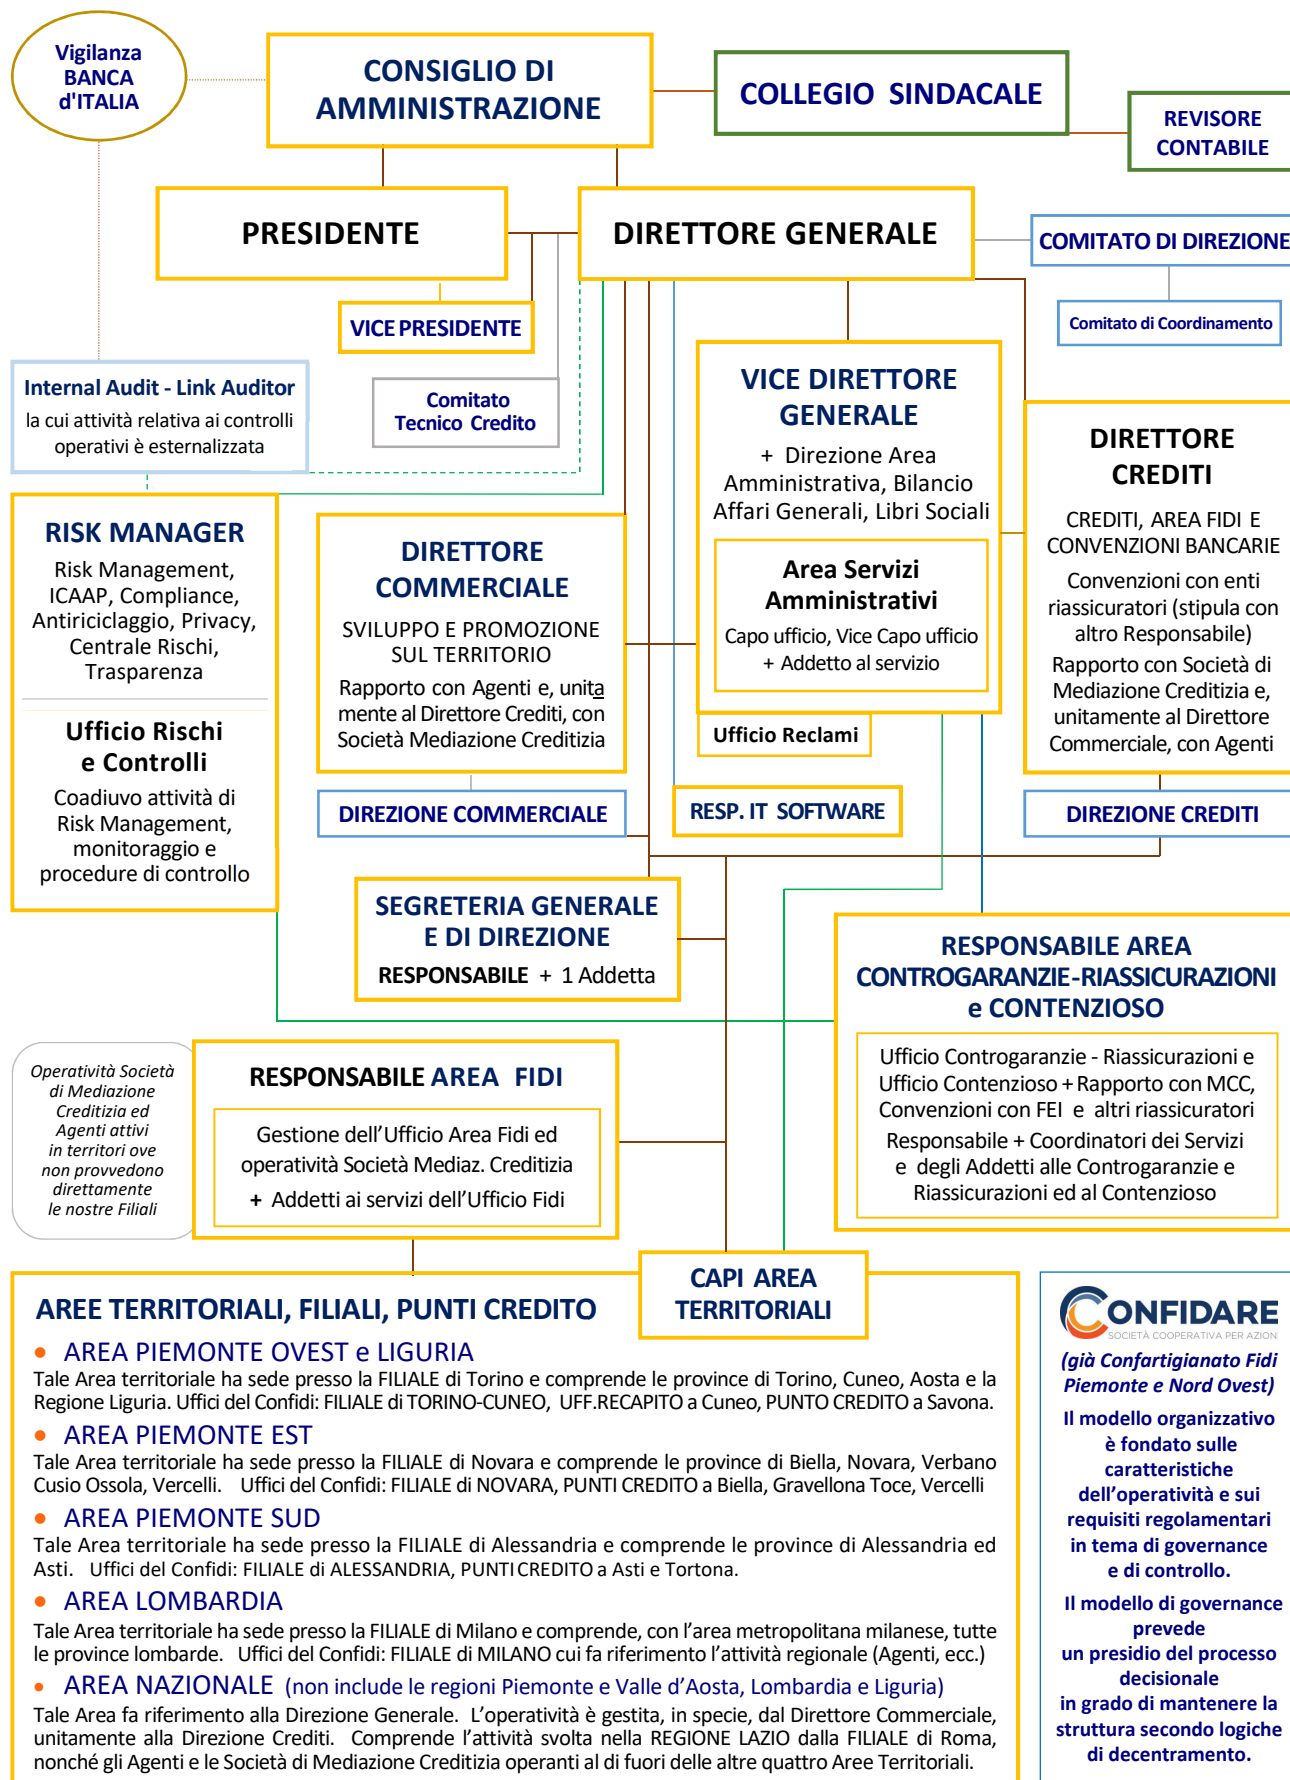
Vigilanza BANCA d'ITALIA

CONSIGLIO DI AMMINISTRAZIONE

COLLEGIO SINDACALE

REVISORE CONTABILE

PRESIDENTE

DIRETTORE GENERALE

COMITATO DI DIREZIONE

Comitato di Coordinamento

VICE PRESIDENTE

Internal Audit - Link Auditor
la cui attività relativa ai controlli operativi è esternalizzata

Comitato Tecnico Credito

VICE DIRETTORE GENERALE
+ Direzione Area Amministrativa, Bilancio Affari Generali, Libri Sociali

Area Servizi Amministrativi
Capo ufficio, Vice Capo ufficio + Addetto al servizio

DIRETTORE CREDITI
CREDITI, AREA FIDI E CONVENZIONI BANCARIE
Convenzioni con enti riassicuratori (stipula con altro Responsabile)
Rapporto con Società di Mediazione Creditizia e, unitamente al Direttore Commerciale, con Agenti

RISK MANAGER
Risk Management, ICAAP, Compliance, Antiriciclaggio, Privacy, Centrale Rischi, Trasparenza

Ufficio Rischi e Controlli
Coadiuvo attività di Risk Management, monitoraggio e procedure di controllo

DIRETTORE COMMERCIALE
SVILUPPO E PROMOZIONE SUL TERRITORIO
Rapporto con Agenti e, unitamente al Direttore Crediti, con Società Mediazione Creditizia

Ufficio Reclami

DIREZIONE COMMERCIALE

RESP. IT SOFTWARE

DIREZIONE CREDITI

SEGRETERIA GENERALE E DI DIREZIONE
RESPONSABILE + 1 Addetta

RESPONSABILE AREA CONTROGARANZIE-RIASSICURAZIONI e CONTENZIOSO
Ufficio Controgaranzie - Riassicurazioni e Ufficio Contenzioso + Rapporto con MCC, Convenzioni con FEI e altri riassicuratori
Responsabile + Coordinatori dei Servizi e degli Addetti alle Controgaranzie e Riassicurazioni ed al Contenzioso

Operatività Società di Mediazione Creditizia ed Agenti attivi in territori ove non provvedono direttamente le nostre Filiali

RESPONSABILE AREA FIDI
Gestione dell'Ufficio Area Fidi ed operatività Società Mediaz. Creditizia
+ Addetti ai servizi dell'Ufficio Fidi

CAPI AREA TERRITORIALI

AREE TERRITORIALI, FILIALI, PUNTI CREDITO

• AREA PIEMONTE OVEST e LIGURIA
Tale Area territoriale ha sede presso la FILIALE di Torino e comprende le province di Torino, Cuneo, Aosta e la Regione Liguria. Uffici del Confidi: FILIALE di TORINO-CUNEO, UFF.RECAPITO a Cuneo, PUNTO CREDITO a Savona.

• AREA PIEMONTE EST
Tale Area territoriale ha sede presso la FILIALE di Novara e comprende le province di Biella, Novara, Verbano Cusio Ossola, Vercelli. Uffici del Confidi: FILIALE di NOVARA, PUNTI CREDITO a Biella, Gravellona Toce, Vercelli

• AREA PIEMONTE SUD
Tale Area territoriale ha sede presso la FILIALE di Alessandria e comprende le province di Alessandria ed Asti. Uffici del Confidi: FILIALE di ALESSANDRIA, PUNTI CREDITO a Asti e Tortona.

• AREA LOMBARDIA
Tale Area territoriale ha sede presso la FILIALE di Milano e comprende, con l'area metropolitana milanese, tutte le province lombarde. Uffici del Confidi: FILIALE di MILANO cui fa riferimento l'attività regionale (Agenti, ecc.)

• AREA NAZIONALE (non include le regioni Piemonte e Valle d'Aosta, Lombardia e Liguria)
Tale Area fa riferimento alla Direzione Generale. L'operatività è gestita, in specie, dal Direttore Commerciale, unitamente alla Direzione Crediti. Comprende l'attività svolta nella REGIONE LAZIO dalla FILIALE di Roma, nonché gli Agenti e le Società di Mediazione Creditizia operanti al di fuori delle altre quattro Aree Territoriali.

CONFIDARE
SOCIETÀ COOPERATIVA PER AZIONI
(già Confartigianato Fidi Piemonte e Nord Ovest)
Il modello organizzativo è fondato sulle caratteristiche dell'operatività e sui requisiti regolamentari in tema di governance e di controllo.
Il modello di governance prevede un presidio del processo decisionale in grado di mantenere la struttura secondo logiche di decentramento.